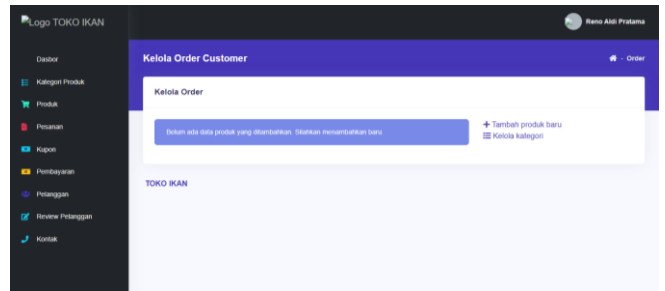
Logo TOKO IKAN

Reno Aldi Pratama

Dasbor
Kategori Produk
Produk
Pesanan
Kupon
Pembayaran
Pelanggan
Review Pelanggan
Kontak

Kelola Order Customer

- Order

Kelola Order

Belum ada data produk yang ditambahkan. Silahkan menambahkan baru.

+ Tambah produk baru
Kelola kategori

TOKO IKAN